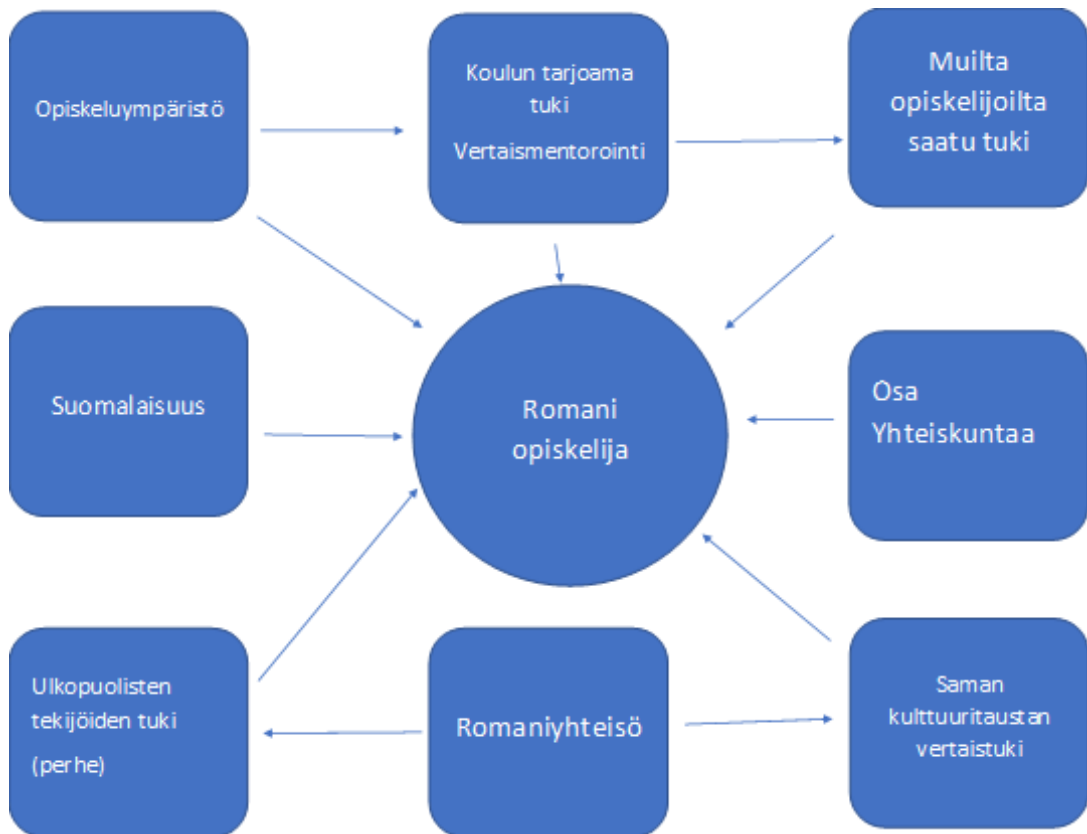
Opiskeluympäristö

Koulun tarjoama tuki

Vertaismentorointi

Muilta opiskelijoilta saatu tuki

Suomalaisuus

Romani opiskelija

Osa Yhteiskuntaa

Ulkopuolisten tekijöiden tuki

(perhe)

Romaniyhteisö

Saman kulttuuritaustan vertaistuki